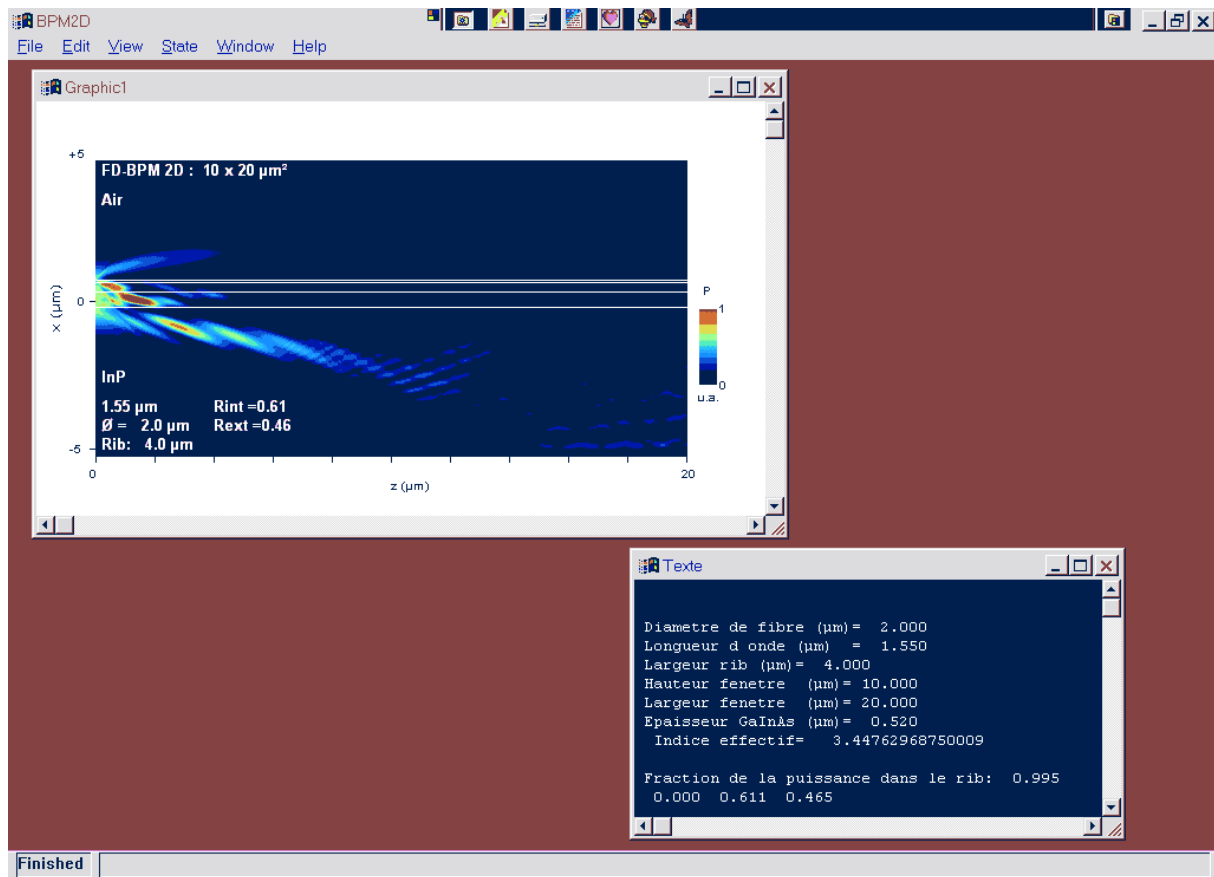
BPM2D

File Edit View State Window Help

Graphic1

+5

FD-BPM 2D : 10 x 20 µm²

Air

x (µm)

0

P

1

0

u.a.

InP

1.55 µm Rint =0.61
Ø = 2.0 µm Rext =0.46
Rib: 4.0 µm

-5

0

z (µm)

20

Texte

Diametre de fibre (µm)= 2.000
Longueur d onde (µm) = 1.550
Largeur rib (µm)= 4.000
Hauteur fenetre (µm)= 10.000
Largeur fenetre (µm)= 20.000
Epaisseur GaInAs (µm)= 0.520
Indice effectif= 3.44762968750009

Fraction de la puissance dans le rib: 0.995
0.000 0.611 0.465

Finished